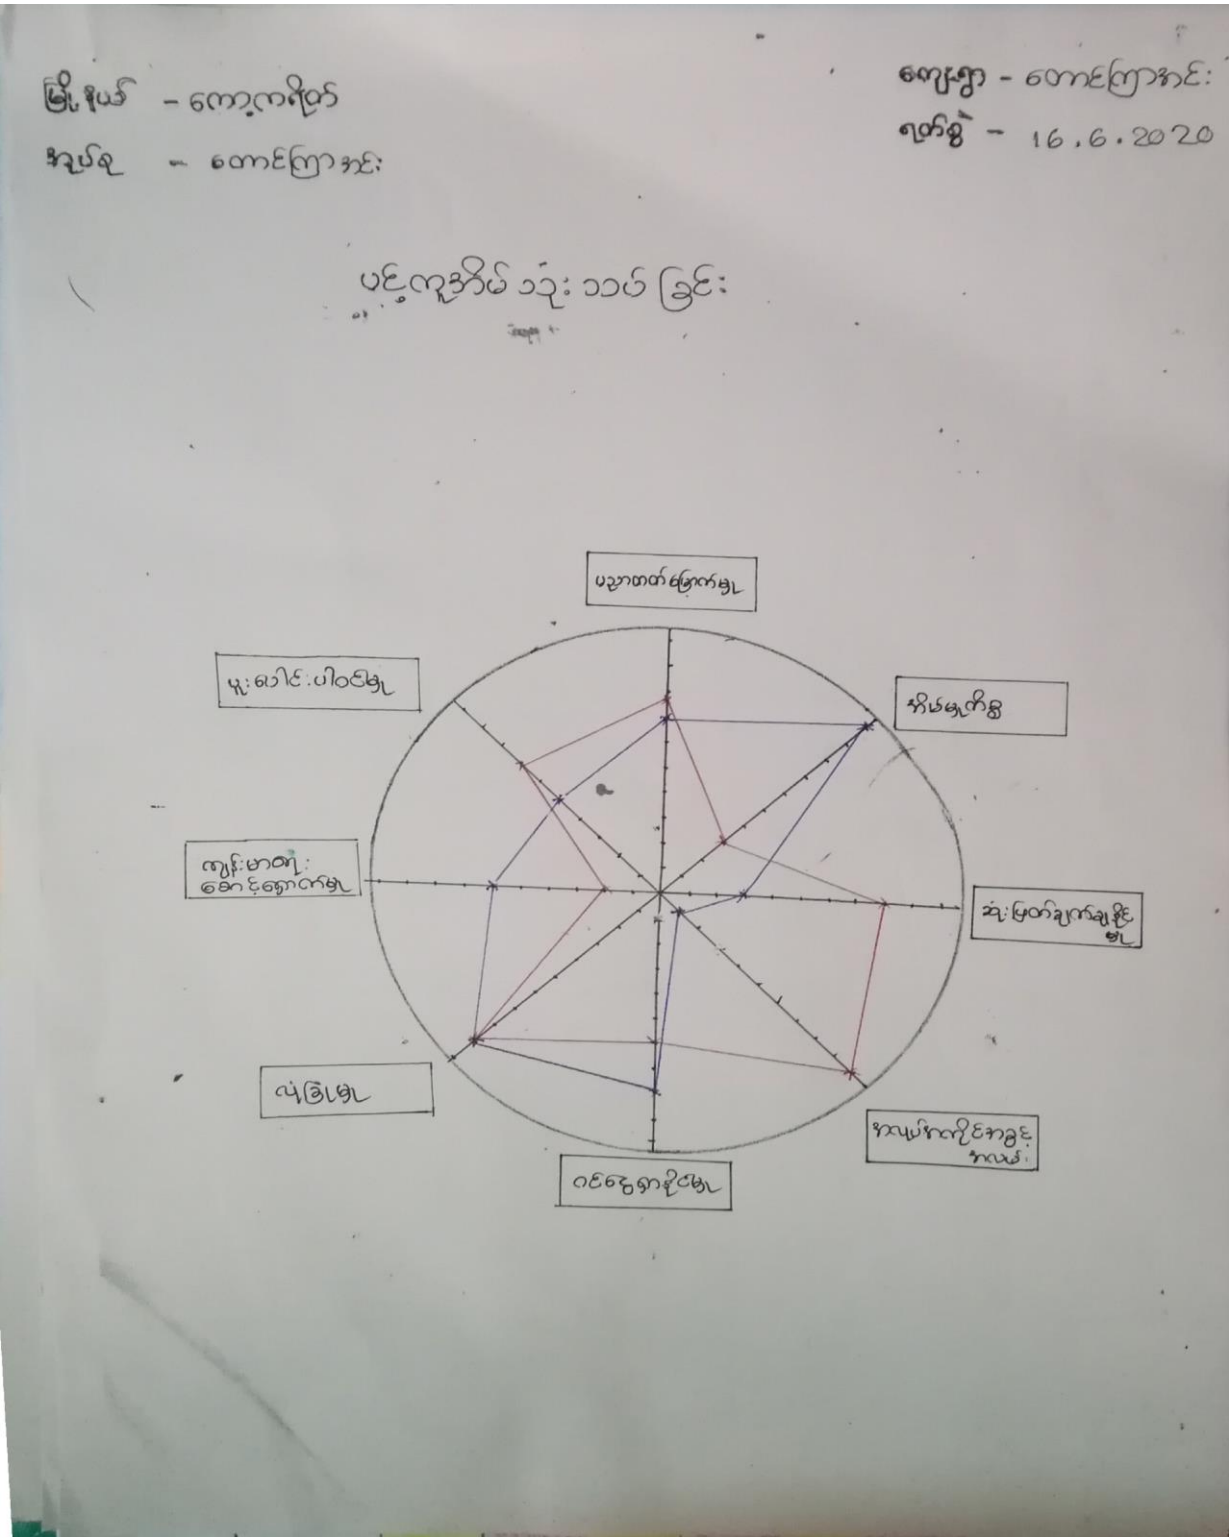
မြို့နယ် - ကော့ကရိတ်
နယ်ရ - တောင်ကြာအင်း

ကျေးရွာ - တောင်ကြာအင်း
ရက်စွဲ - 16.6.2020

ပင့်ကူအိမ်သုံးသပ်ခြင်း

ပညာတတ်မြောက်မှု

အိမ်မှုကိစ္စ

ဆုံးဖြတ်ချက်ချနိုင်မှု

အသုံးစရိတ်အခွင့်အလမ်း

ဝင်ငွေရရှိနိုင်မှု

ယုံကြည်မှု

ကျန်းမာရေးစောင့်ရှောက်မှု

လူမှုရေးပါဝင်မှု